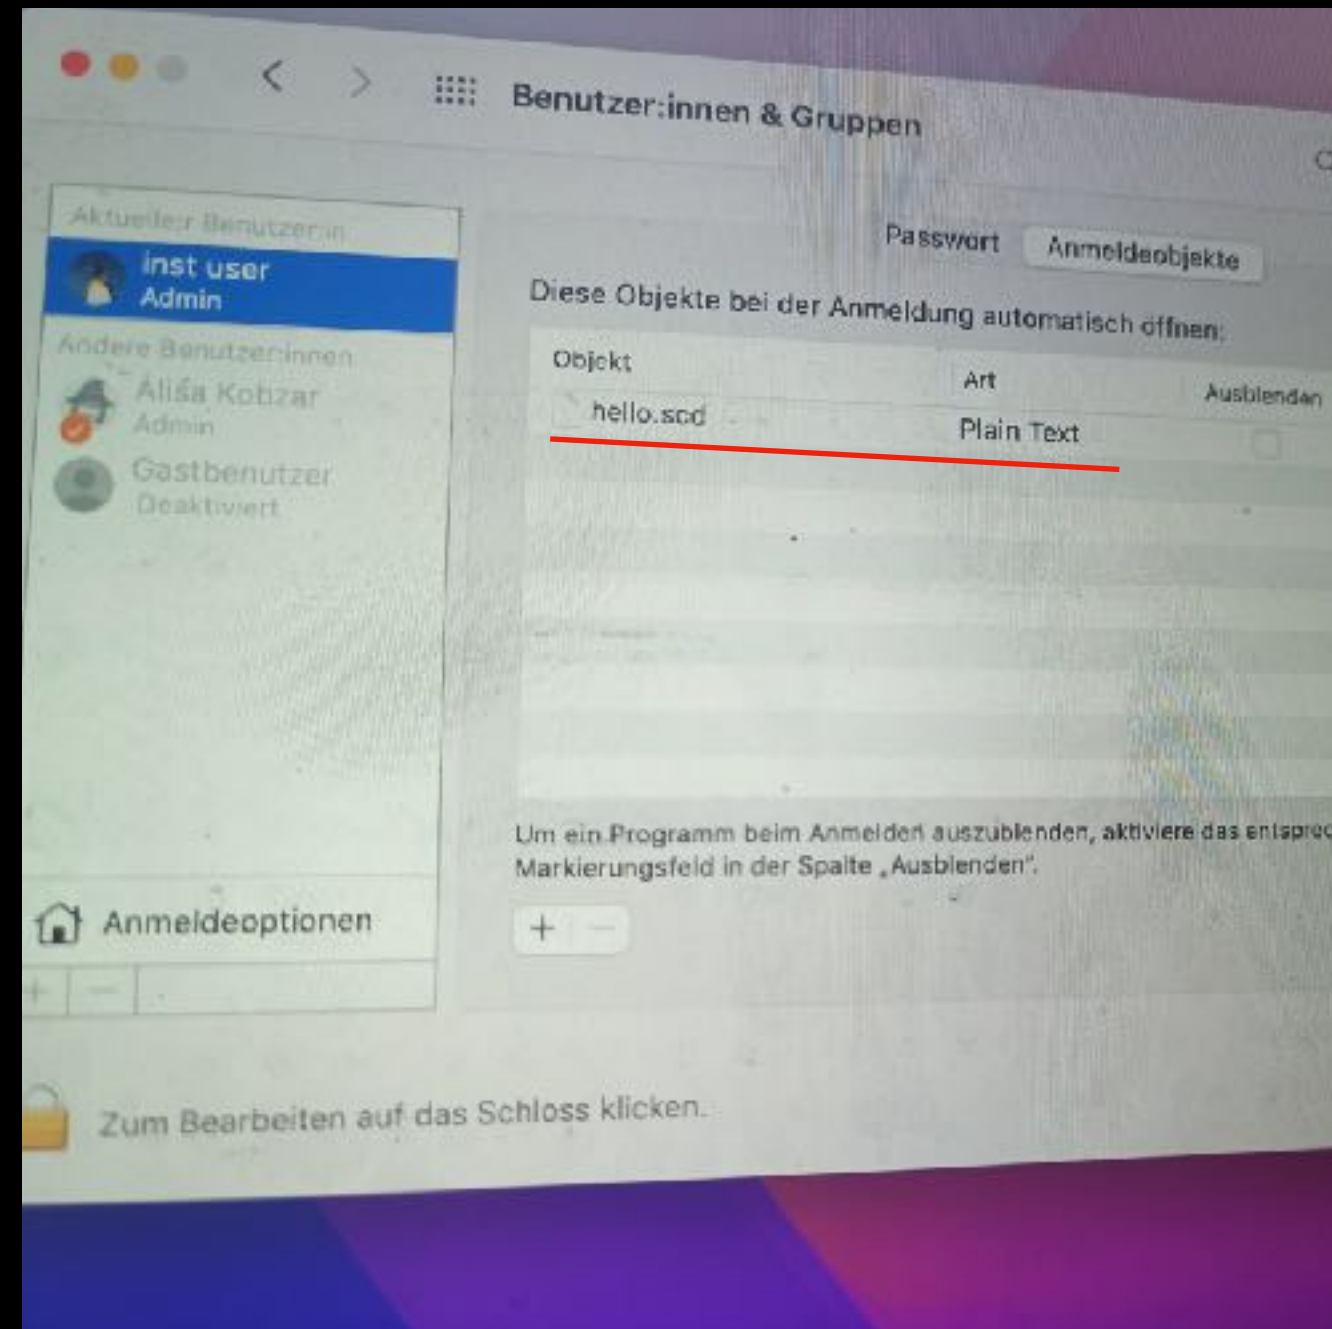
Benutzer:innen & Gruppen

Aktuelle:r Benutzer:in
inst user
Admin
Andere Benutzer:innen
Alisa Kobzar
Admin
Gastbenutzer
Deaktiviert

Anmeldeoptionen

Passwort
Anmeldeobjekte

Diese Objekte bei der Anmeldung automatisch öffnen:

| Objekt | Art | Ausblenden |
|---|---|---|
| hello.scd | Plain Text | |

Um ein Programm beim Anmelden auszublenden, aktiviere das entsprec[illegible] Markierungsfeld in der Spalte „Ausblenden".

+ −

Zum Bearbeiten auf das Schloss klicken.